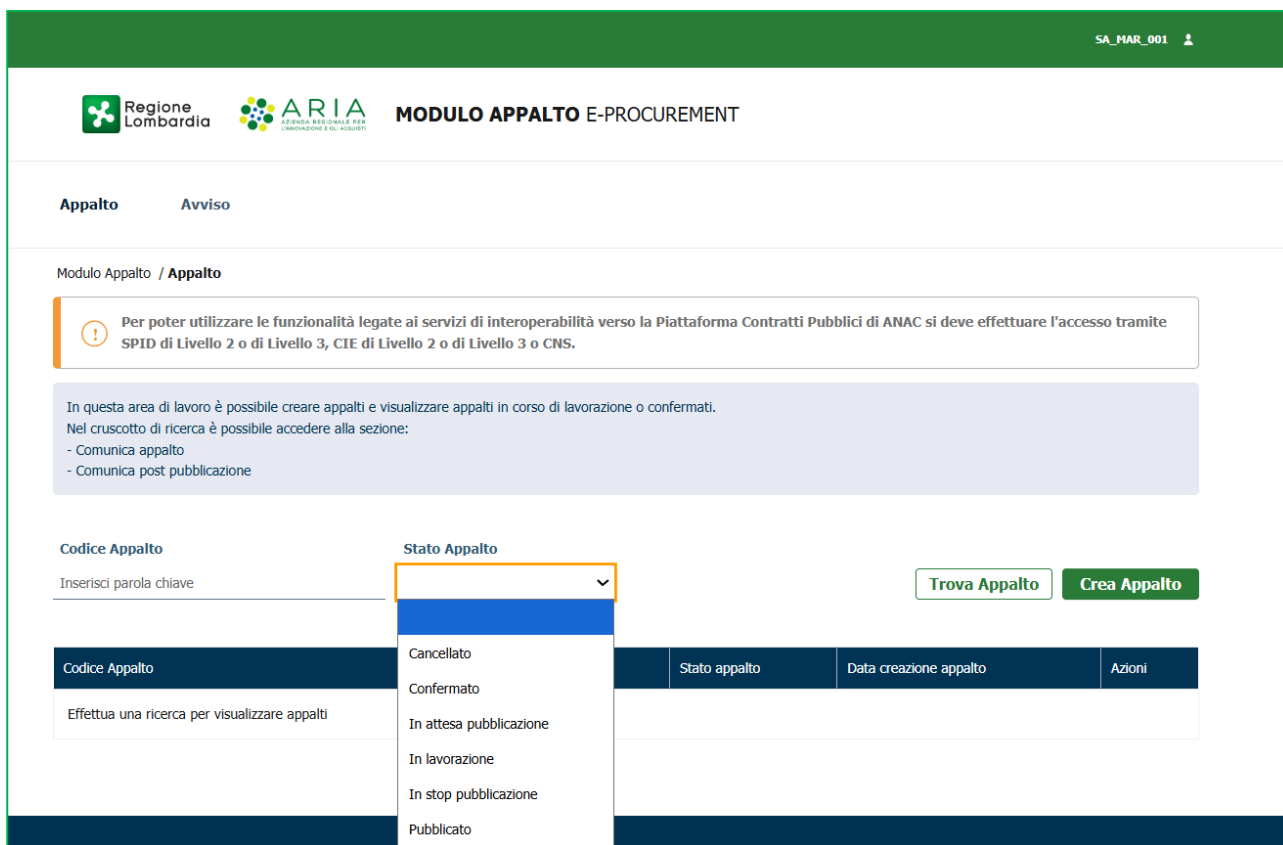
SA_MAR_001

Regione Lombardia

ARIA
AZIENDA REGIONALE PER L'INNOVAZIONE E GLI ACQUISTI

MODULO APPALTO E-PROCUREMENT

Appalto Avviso

Modulo Appalto / Appalto

Per poter utilizzare le funzionalità legate ai servizi di interoperabilità verso la Piattaforma Contratti Pubblici di ANAC si deve effettuare l'accesso tramite SPID di Livello 2 o di Livello 3, CIE di Livello 2 o di Livello 3 o CNS.

In questa area di lavoro è possibile creare appalti e visualizzare appalti in corso di lavorazione o confermati.
Nel cruscotto di ricerca è possibile accedere alla sezione:
- Comunica appalto
- Comunica post pubblicazione

Codice Appalto
Inserisci parola chiave

Stato Appalto

Cancellato
Confermato
In attesa pubblicazione
In lavorazione
In stop pubblicazione
Pubblicato

Trova Appalto
Crea Appalto

| Codice Appalto | Stato appalto | Data creazione appalto | Azioni |
|---|---|---|---|
| Effettua una ricerca per visualizzare appalti | | | |